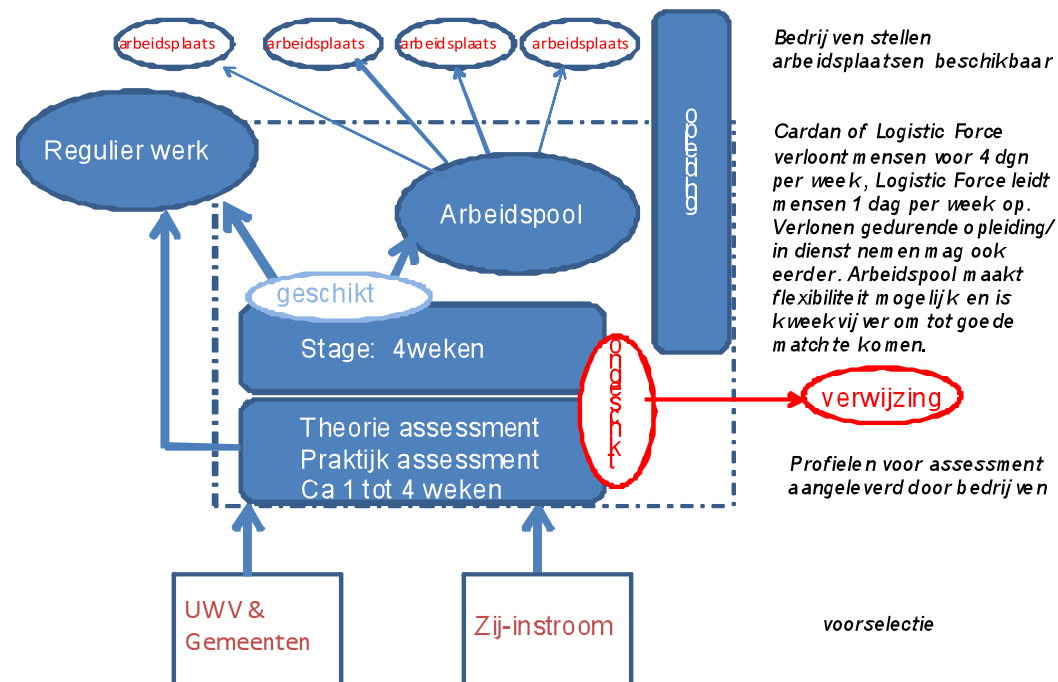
arbeidsplaats

arbeidsplaats

arbeidsplaats

arbeidsplaats

opleiding

Bedrijven stellen arbeidsplaatsen beschikbaar

Regulier werk

Arbeidspool

Cardan of Logistic Force verloont mensen voor 4 dgn per week, Logistic Force leidt mensen 1 dag per week op. Verlonen gedurende opleiding/ in dienst nemen mag ook eerder. Arbeidspool maakt flexibiliteit mogelijk en is kweekvijver om tot goede matchte komen.

geschikt

Stage: 4weken

ongeschikt

verwijzing

Theorie assessment
Praktijk assessment
Ca 1 tot 4 weken

Profielen voor assessment aangeleverd door bedrijven

UWV & Gemeenten

Zij-instroom

voorselectie